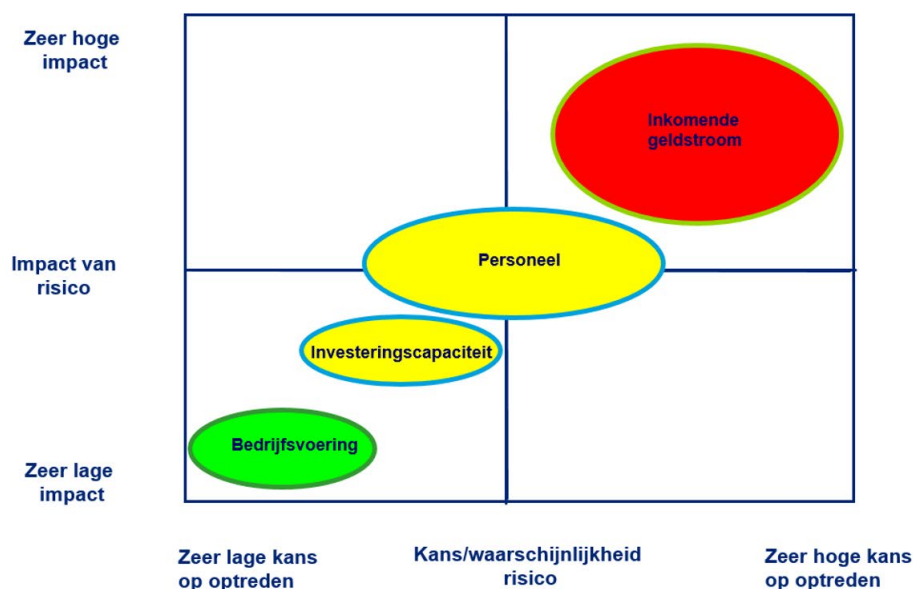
Zeer hoge impact

Impact van risico

Zeer lage impact

Inkomende geldstroom

Personeel

Investeringscapaciteit

Bedrijfsvoering

Zeer lage kans op optreden

Kans/waarschijnlijkheid risico

Zeer hoge kans op optreden